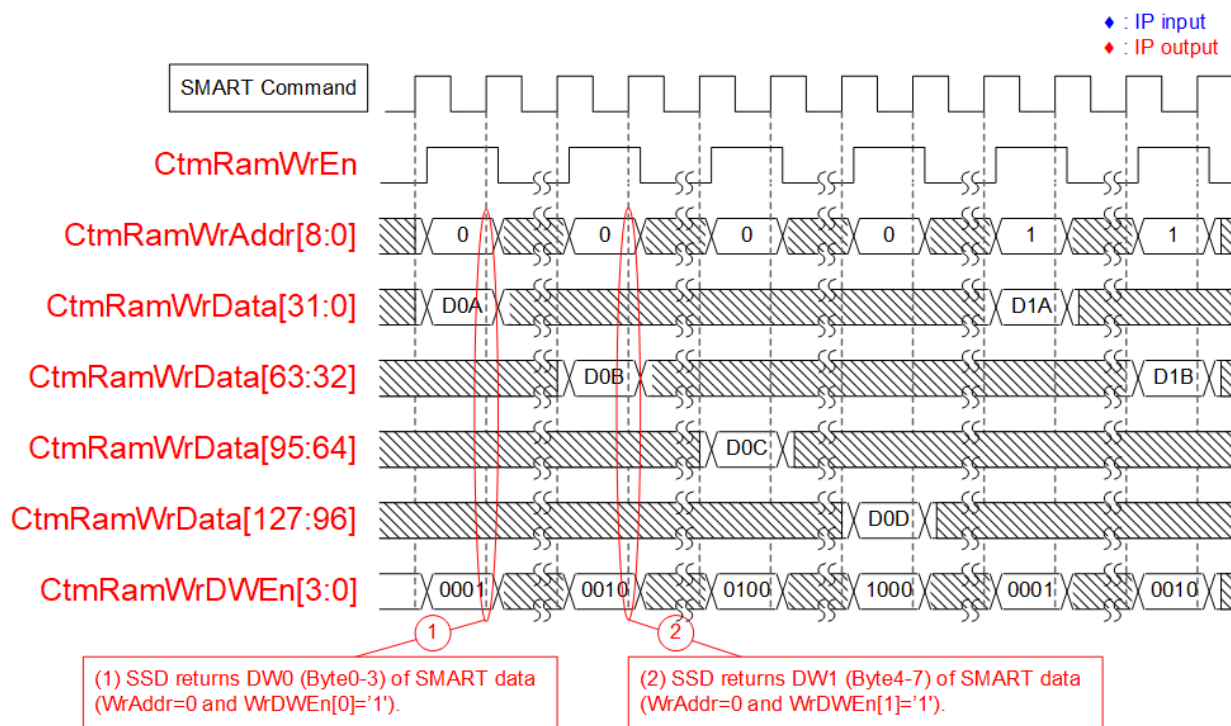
♦ : IP input
♦ : IP output

SMART Command

CtmRamWrEn

CtmRamWrAddr[8:0]
0
0
0
0
1
1

CtmRamWrData[31:0]
D0A
D1A

CtmRamWrData[63:32]
D0B
D1B

CtmRamWrData[95:64]
D0C

CtmRamWrData[127:96]
D0D

CtmRamWrDWEn[3:0]
0001
0010
0100
1000
0001
0010

1
2

(1) SSD returns DW0 (Byte0-3) of SMART data (WrAddr=0 and WrDWEn[0]='1').

(2) SSD returns DW1 (Byte4-7) of SMART data (WrAddr=0 and WrDWEn[1]='1').